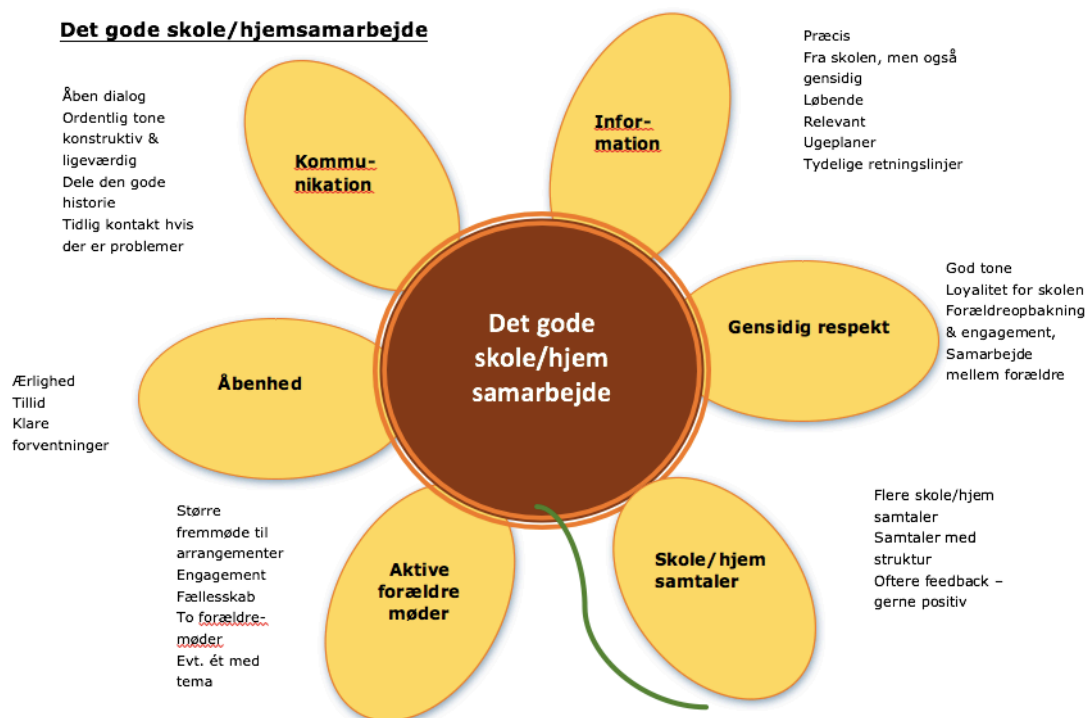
Det gode skole/hjemsamarbejde

Åben dialog
Ordentlig tone konstruktiv & ligeværdig
Dele den gode historie
Tidlig kontakt hvis der er problemer

Kommunikation

Information

Præcis
Fra skolen, men også gensidig
Løbende
Relevant
Ugeplaner
Tydelige retningslinjer

Det gode skole/hjem samarbejde

Gensidig respekt

God tone
Loyalitet for skolen
Forældreopbakning & engagement,
Samarbejde mellem forældre

Åbenhed

Ærlighed
Tillid
Klare forventninger

Større fremmøde til arrangementer
Engagement
Fællesskab
To forældremøder
Evt. ét med tema

Aktive forældre møder

Skole/hjem samtaler

Flere skole/hjem samtaler
Samtaler med struktur
Oftere feedback – gerne positiv